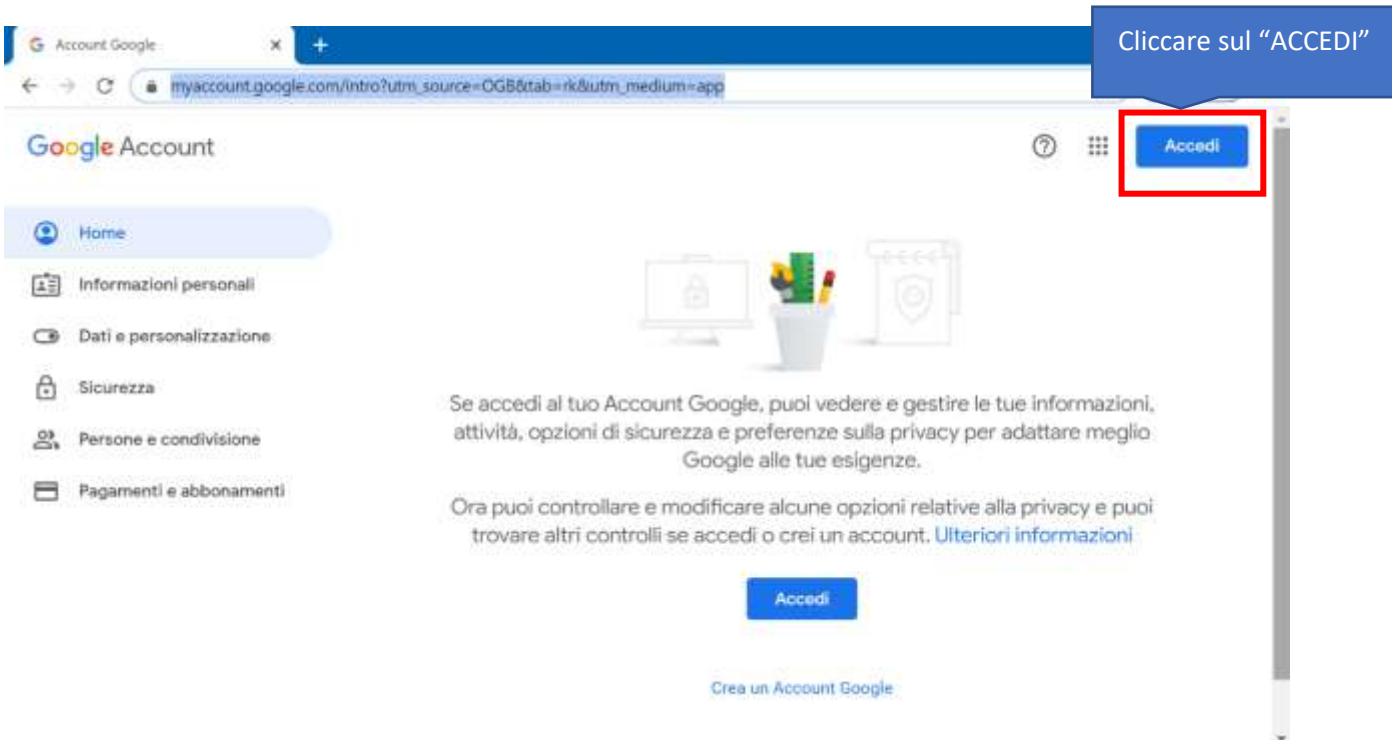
Account Google

Cliccare sul "ACCEDI"

myaccount.google.com/intro?utm_source=OGB&tab=rk&utm_medium=app

Google Account

Accedi

Home

Informazioni personali

Dati e personalizzazione

Sicurezza

Persone e condivisione

Pagamenti e abbonamenti

Se accedi al tuo Account Google, puoi vedere e gestire le tue informazioni, attività, opzioni di sicurezza e preferenze sulla privacy per adattare meglio Google alle tue esigenze.

Ora puoi controllare e modificare alcune opzioni relative alla privacy e puoi trovare altri controlli se accedi o crei un account. Ulteriori informazioni

Accedi

Crea un Account Google